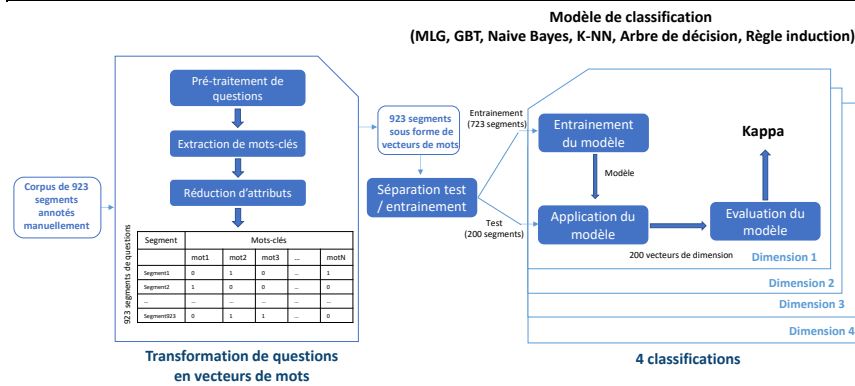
Modèle de classification
(MLG, GBT, Naive Bayes, K-NN, Arbre de décision, Règle induction)

Corpus de 923 segments annotés manuellement

Pré-traitement de questions

Extraction de mots-clés

Réduction d'attributs

923 segments de questions

| Segment | Mots-clés | | | | |
|---|---|---|---|---|---|
| | mot1 | mot2 | mot3 | ... | motN |
| Segment1 | 0 | 1 | 0 | ... | 1 |
| Segment2 | 1 | 0 | 0 | ... | 0 |
| ... | ... | ... | ... | ... | ... |
| Segment923 | 0 | 1 | 1 | ... | 0 |

Transformation de questions en vecteurs de mots

923 segments sous forme de vecteurs de mots

Séparation test / entrainement

Entrainement (723 segments)

Test (200 segments)

Entrainement du modèle

Modèle

Application du modèle

Kappa

Evaluation du modèle

200 vecteurs de dimension

Dimension 1

Dimension 2

Dimension 3

Dimension 4

4 classifications